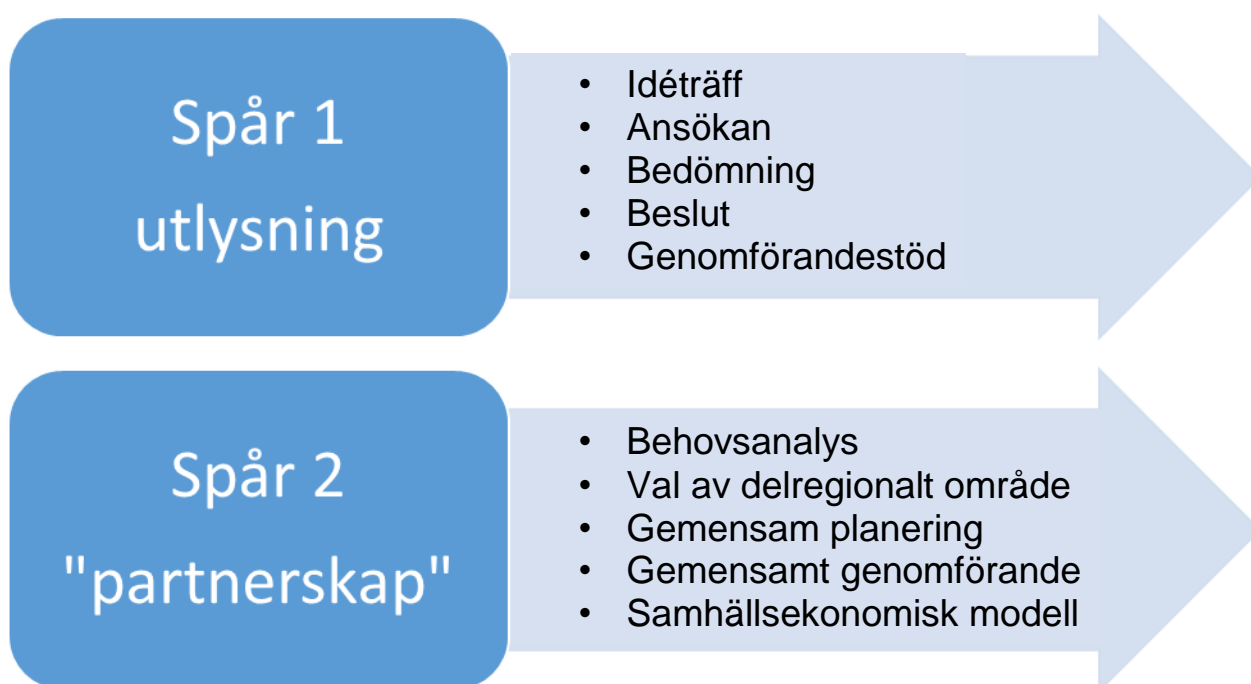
Spår 1
utlysning

- Idéträff
- Ansökan
- Bedömning
- Beslut
- Genomförandestöd

Spår 2
"partnerskap"

- Behovsanalys
- Val av delregionalt område
- Gemensam planering
- Gemensamt genomförande
- Samhällsekonomisk modell